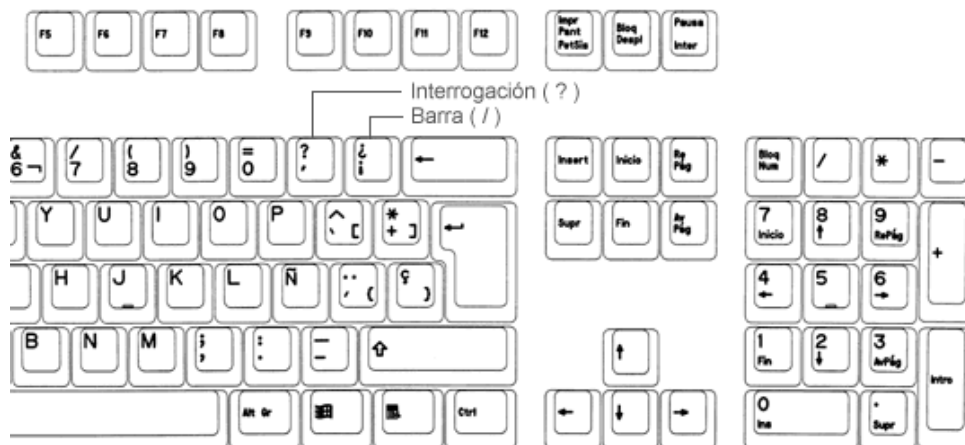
F5 F6 F7 F8 F9 F10 F11 F12 Impr Pant PetSis Bloq Despl Pausa Inter

Interrogación ( ? )
Barra ( / )

& 6 ¬ / 7 ( 8 ) 9 = 0 ? ' ¿ ¡ ← Insert Inicio Re Pág Bloq Num / * −

Y U I O P ^ ` [ * + ] ↵ Supr Fin Av Pág 7 Inicio 8 ↑ 9 RePág +

H J K L Ñ ¨ ´ { Ç } 4 ← 5 6 →

B N M ; , : . _ − ⇧ ↑ 1 Fin 2 ↓ 3 AvPág Intro

Alt Gr Ctrl ← ↓ → 0 Ins . Supr